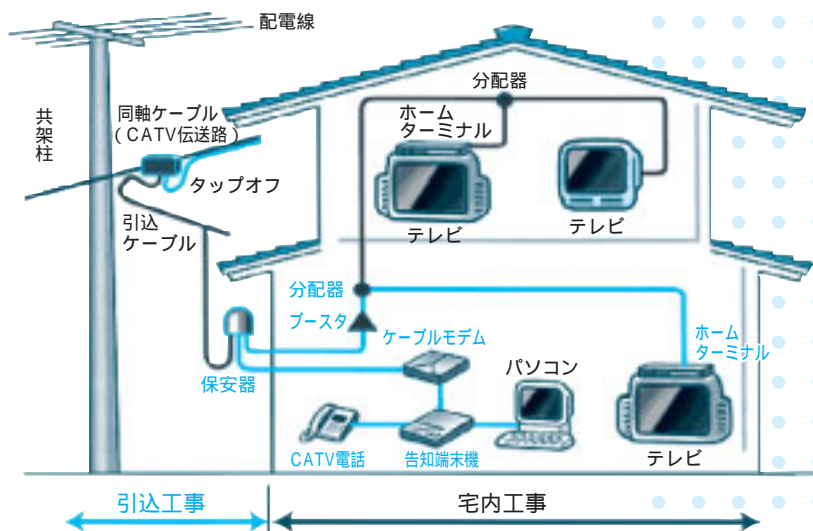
配電線

共架柱

同軸ケーブル（CATV伝送路）

タップオフ

引込ケーブル

分配器

ホームターミナル

テレビ

テレビ

分配器

ブースタ

ケーブルモデム

ホームターミナル

保安器

パソコン

CATV電話

告知端末機

テレビ

引込工事

宅内工事